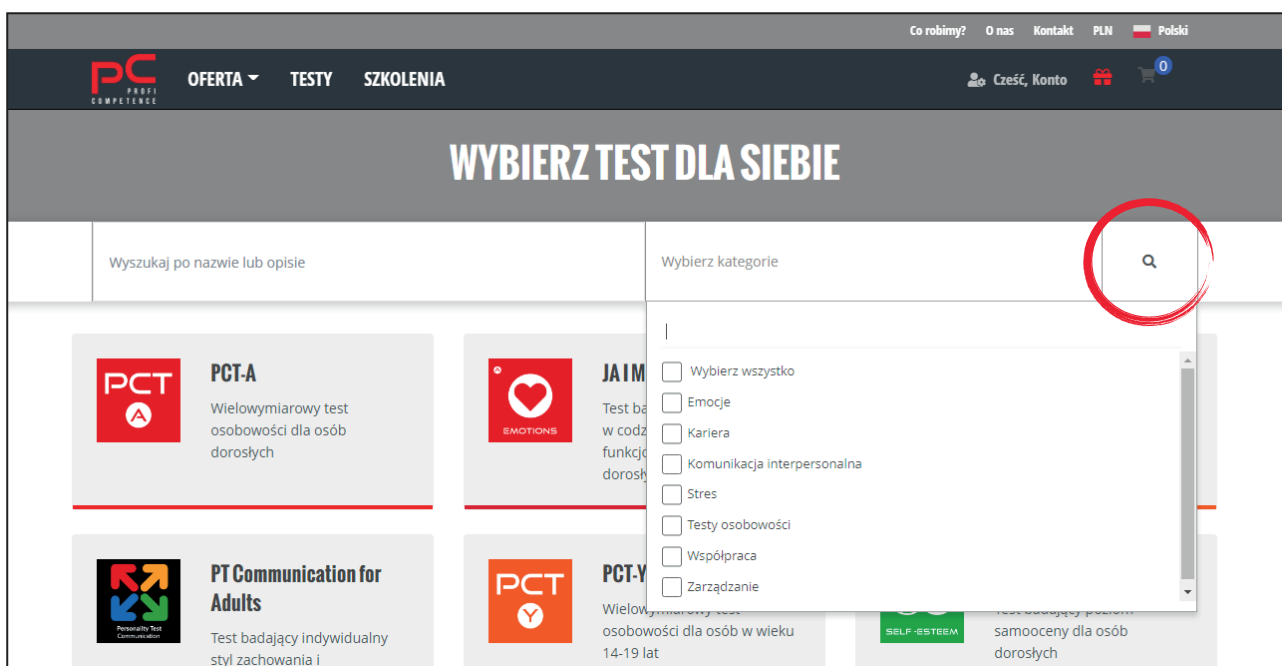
Co robimy? O nas Kontakt PLN Polski

PC PROFI COMPETENCE OFERTA TESTY SZKOLENIA

Cześć, Konto 0

WYBIERZ TEST DLA SIEBIE

Wyszukaj po nazwie lub opisie

Wybierz kategorie

PCT A

PCT-A

Wielowymiarowy test osobowości dla osób dorosłych

EMOTIONS

JA I M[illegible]

Test ba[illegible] w codz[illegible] funkcj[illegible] dorosł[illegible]

Wybierz wszystko
Emocje
Kariera
Komunikacja interpersonalna
Stres
Testy osobowości
Współpraca
Zarządzanie

Personality Test Communication

PT Communication for Adults

Test badający indywidualny styl zachowania i

PCT Y

PCT-Y

Wielowymiarowy test osobowości dla osób w wieku 14-19 lat

SELF-ESTEEM

Test badający poziom samooceny dla osób dorosłych